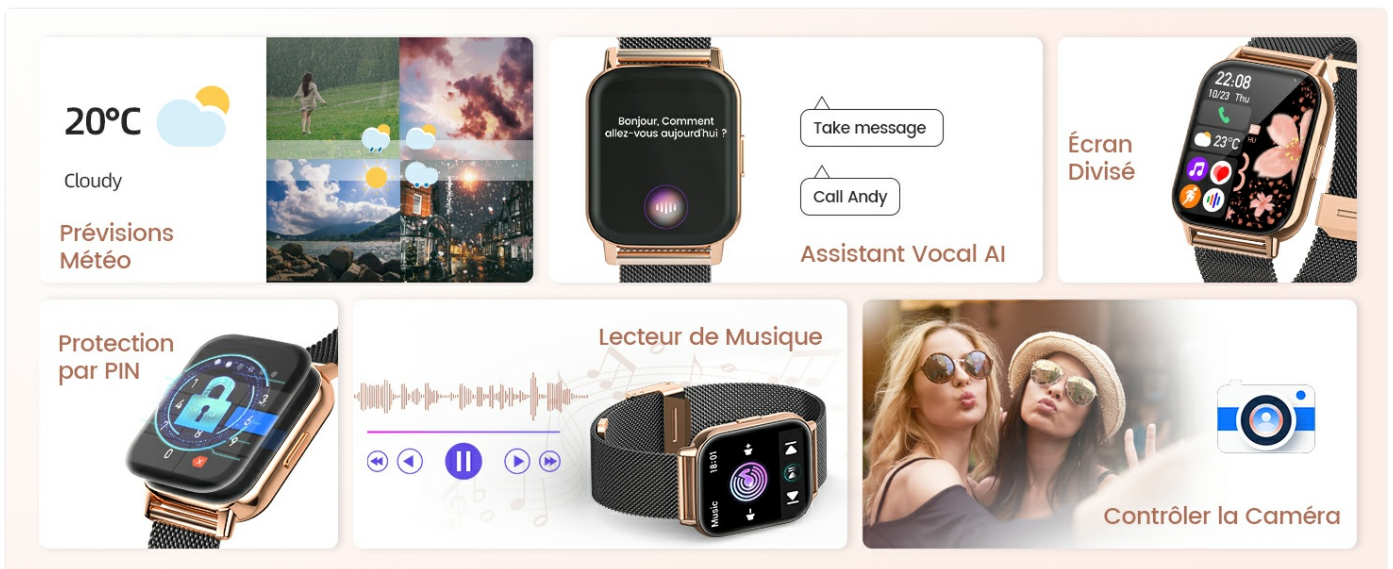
20°C

Cloudy

Prévisions Météo

Bonjour, Comment allez-vous aujourd'hui ?

Take message

Call Andy

Assistant Vocal AI

22:08
10/23 Thu
23°C

Écran Divisé

Protection par PIN

Lecteur de Musique

18:01
Music

Contrôler la Caméra